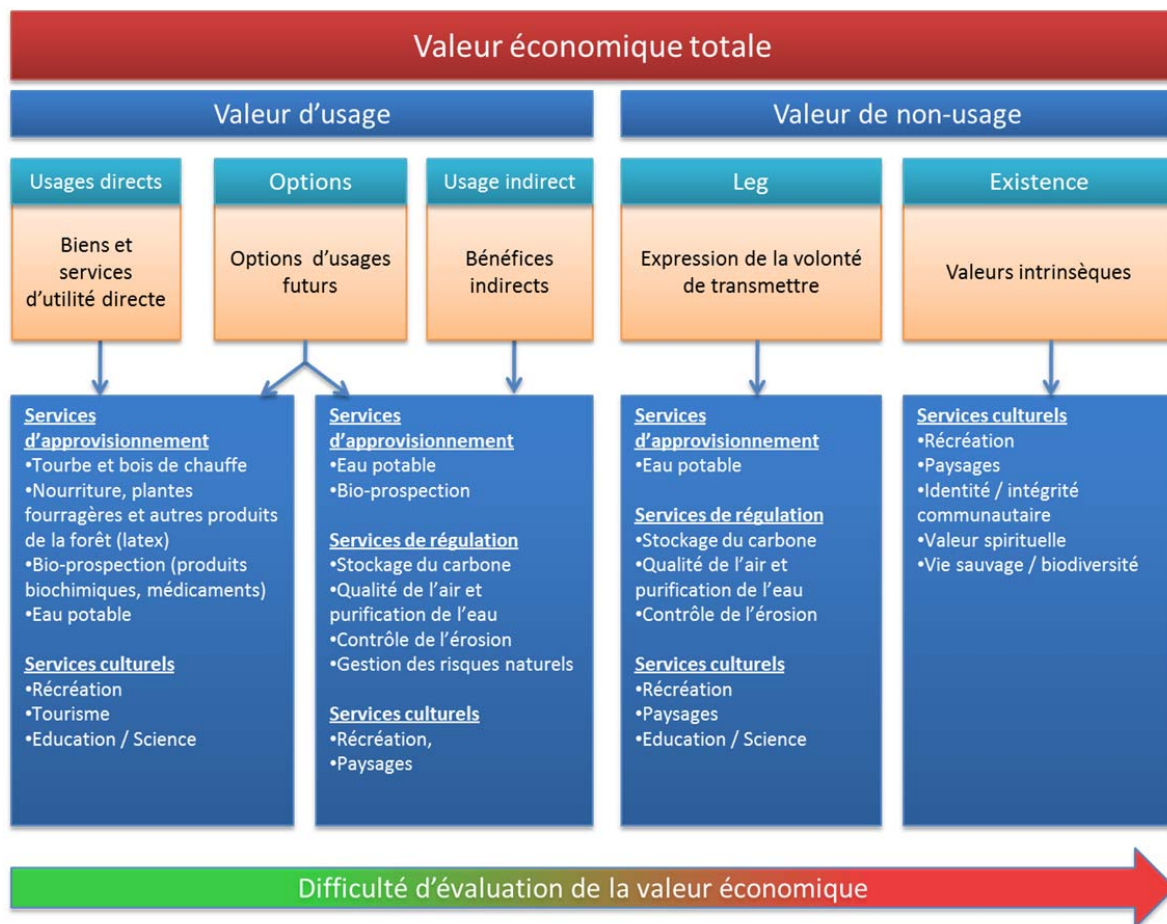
Valeur économique totale

Valeur d'usage

Valeur de non-usage

Usages directs

Biens et services d'utilité directe

Options

Options d'usages futurs

Usage indirect

Bénéfices indirects

Leg

Expression de la volonté de transmettre

Existence

Valeurs intrinsèques

Services d'approvisionnement
•Tourbe et bois de chauffe
•Nourriture, plantes fourragères et autres produits de la forêt (latex)
•Bio-prospection (produits biochimiques, médicaments)
•Eau potable

Services culturels
•Récréation
•Tourisme
•Education / Science

Services d'approvisionnement
•Eau potable
•Bio-prospection

Services de régulation
•Stockage du carbone
•Qualité de l'air et purification de l'eau
•Contrôle de l'érosion
•Gestion des risques naturels

Services culturels
•Récréation,
•Paysages

Services d'approvisionnement
•Eau potable

Services de régulation
•Stockage du carbone
•Qualité de l'air et purification de l'eau
•Contrôle de l'érosion

Services culturels
•Récréation
•Paysages
•Education / Science

Services culturels
•Récréation
•Paysages
•Identité / intégrité communautaire
•Valeur spirituelle
•Vie sauvage / biodiversité

Difficulté d'évaluation de la valeur économique